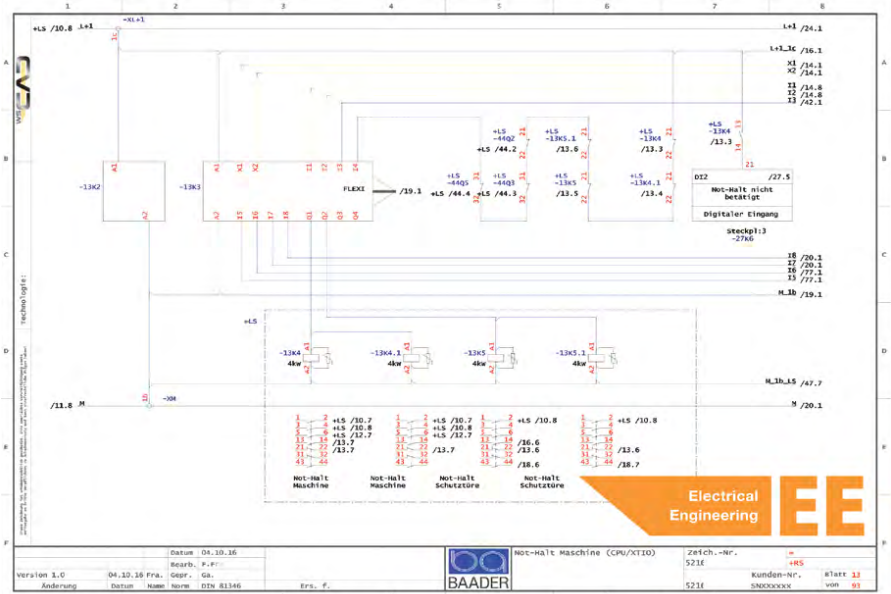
1 2 3 4 5 6 7 8

+LS /10.8 L+1 +XL+1

L+1 /24.1

L+1_1c /16.1

X1 /14.1
X2 /14.1

I1 /14.8
I2 /14.8
I3 /42.1

A
B
C
D
E
F

-13K2
A1
A2

-13K3
A1 X1 X2 I1 I2 I3 I4
A2 I5 I6 I7 I8 Q1 Q2 Q3 Q4
FLEXI /19.1

+LS -44Q2 +LS /44.2
+LS -44Q5 +LS /44.4
+LS -44Q3 +LS /44.3
+LS -13K5.1 /13.6
+LS -13K5 /13.5
+LS -13K4 /13.3
+LS -13K4.1 /13.4
+LS -13K4 /13.3

DI2 /27.5
Not-Halt nicht betätigt
Digitaler Eingang
Steckpl:3
-27K6

I8 /20.1
I7 /20.1
I6 /77.1
I5 /77.1

M_1b /19.1

Technologie:

+LS

-13K4 4kW
-13K4.1 4kW
-13K5 4kW
-13K5.1 4kW

M_1b_LS /47.7

/11.8 M -XM M /20.1

+LS /10.7
+LS /10.8
+LS /12.7
/13.7
/13.7

+LS /10.7
+LS /10.8
+LS /12.7
/13.7

+LS /10.8
/16.6
/13.6
/18.6

+LS /10.8
/13.6
/18.7

Not-Halt Maschine
Not-Halt Maschine
Not-Halt Schutztüre
Not-Halt Schutztüre

Electrical Engineering EE

Datum 04.10.16
Bearb. P.F.
Version 1.0 04.10.16 Fra. Gepr. Ga.
Änderung Datum Name Norm DIN 81346 Ers. f.

BAADER

Not-Halt Maschine (CPU/XTIO)
Zeich.-Nr.
5216
Kunden-Nr.
SNXXXXXX
=
+RS
Blatt 12
von 93